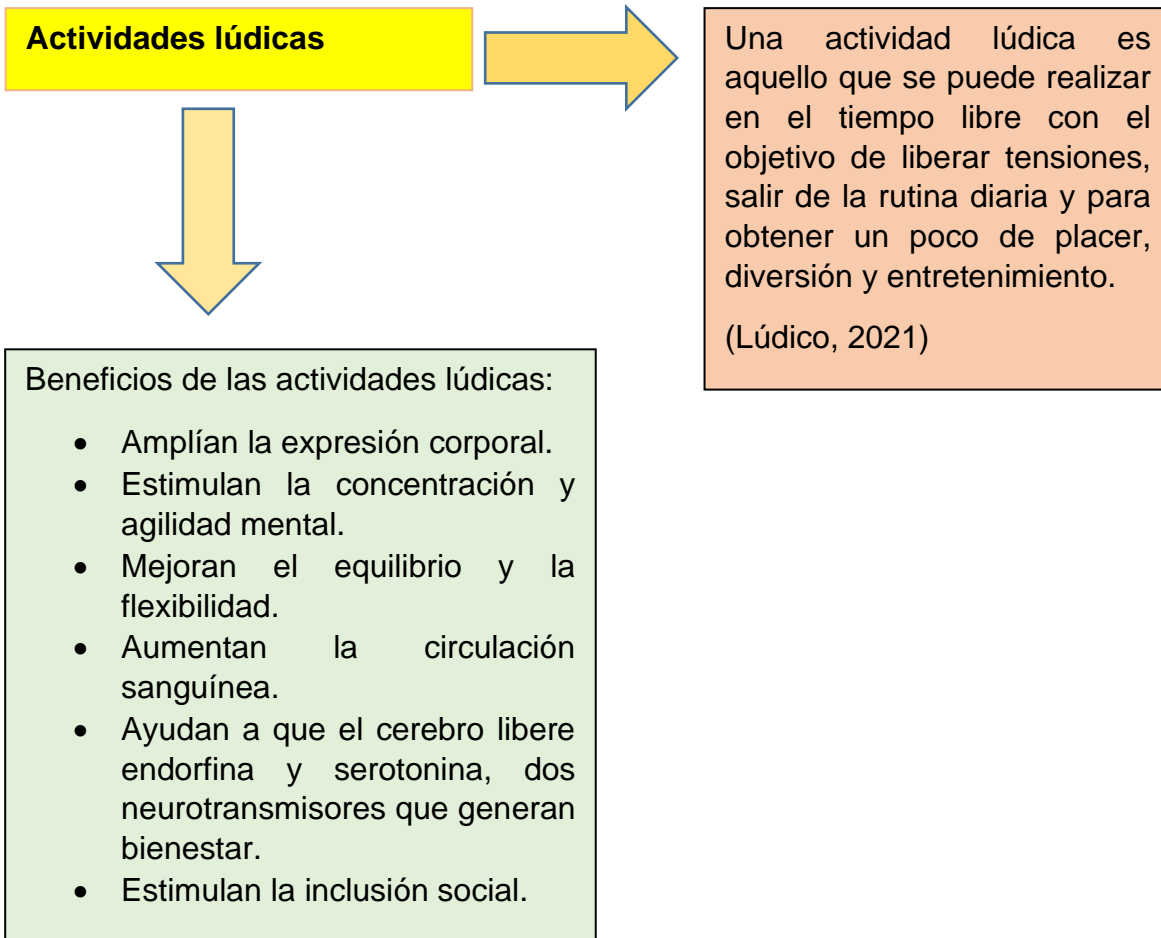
Actividades lúdicas

Una actividad lúdica es aquello que se puede realizar en el tiempo libre con el objetivo de liberar tensiones, salir de la rutina diaria y para obtener un poco de placer, diversión y entretenimiento.

(Lúdico, 2021)

Beneficios de las actividades lúdicas:

- Amplían la expresión corporal.
- Estimulan la concentración y agilidad mental.
- Mejoran el equilibrio y la flexibilidad.
- Aumentan la circulación sanguínea.
- Ayudan a que el cerebro libere endorfina y serotonina, dos neurotransmisores que generan bienestar.
- Estimulan la inclusión social.